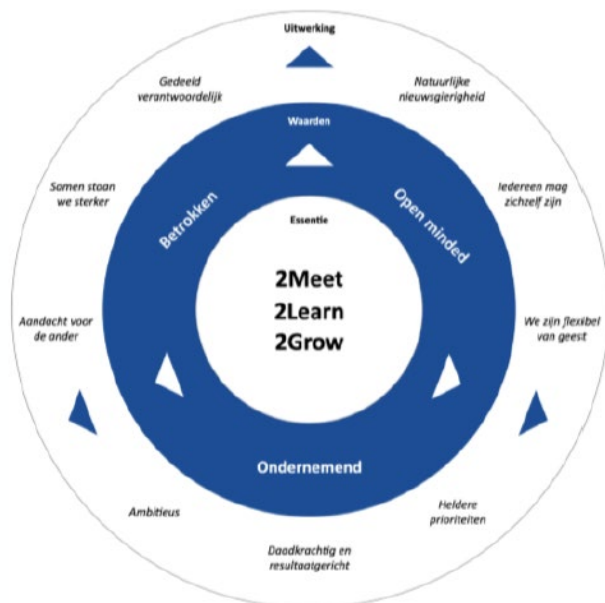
Uitwerking

Gedeeld verantwoordelijk

Natuurlijke nieuwsgierigheid

Waarden

Samen staan we sterker

Iedereen mag zichzelf zijn

Betrokken

Open minded

Essentie

2Meet
2Learn
2Grow

Aandacht voor de ander

We zijn flexibel van geest

Ondernemend

Ambitieus

Heldere prioriteiten

Daadkrachtig en resultaatgericht